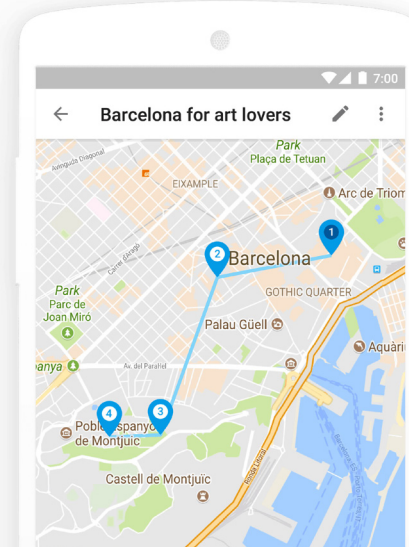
7:00

Barcelona for art lovers

Park
Plaça de Tetuan

Avinguda Diagonal

EIXAMPLE

Arc de Triom

Carrer d'Aragó

2

Barcelona

1

GOTHIC QUARTER

Park
Parc de
Joan Miró

Palau Güell

Aquàri

panya

Av. del Paral·lel

4

3

Poble Espanyol
de Montjuïc

Castell de Montjuïc

Ronda Litoral